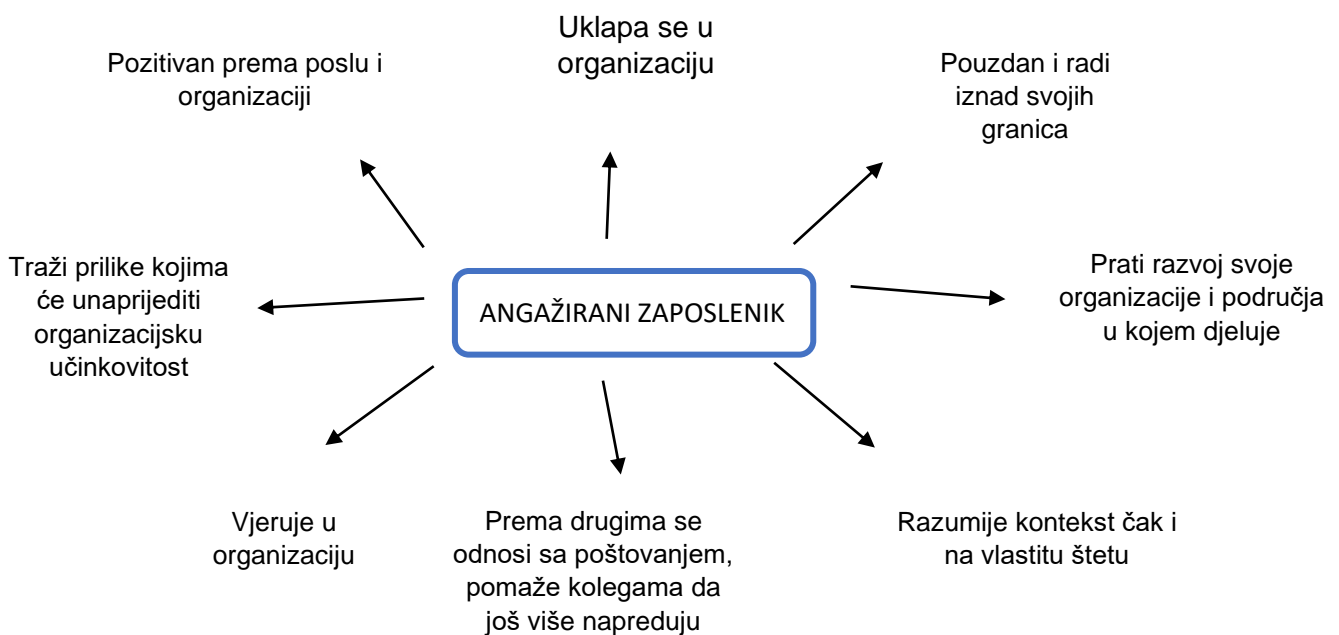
Uklapa se u organizaciju

Pozitivan prema poslu i organizaciji

Pouzdan i radi iznad svojih granica

Traži prilike kojima će unaprijediti organizacijsku učinkovitost

ANGAŽIRANI ZAPOSLENIK

Prati razvoj svoje organizacije i područja u kojem djeluje

Vjeruje u organizaciju

Prema drugima se odnosi sa poštovanjem, pomaže kolegama da još više napreduju

Razumije kontekst čak i na vlastitu štetu